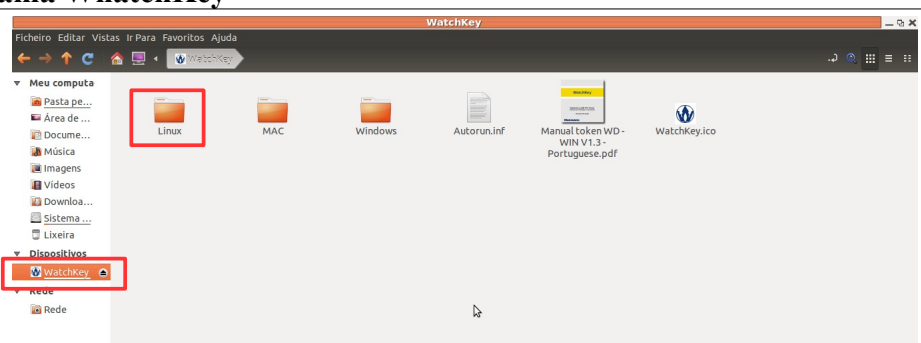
WatchKey

Ficheiro Editar Vistas Ir Para Favoritos Ajuda

WatchKey

Meu computa
Pasta pe...
Área de ...
Docume...
Música
Imagens
Vídeos
Downloa...
Sistema ...
Lixeira
Dispositivos
WatchKey
Rede
Rede

Linux
MAC
Windows
Autorun.inf
Manual token WD - WIN V1.3 - Portuguese.pdf
WatchKey.ico